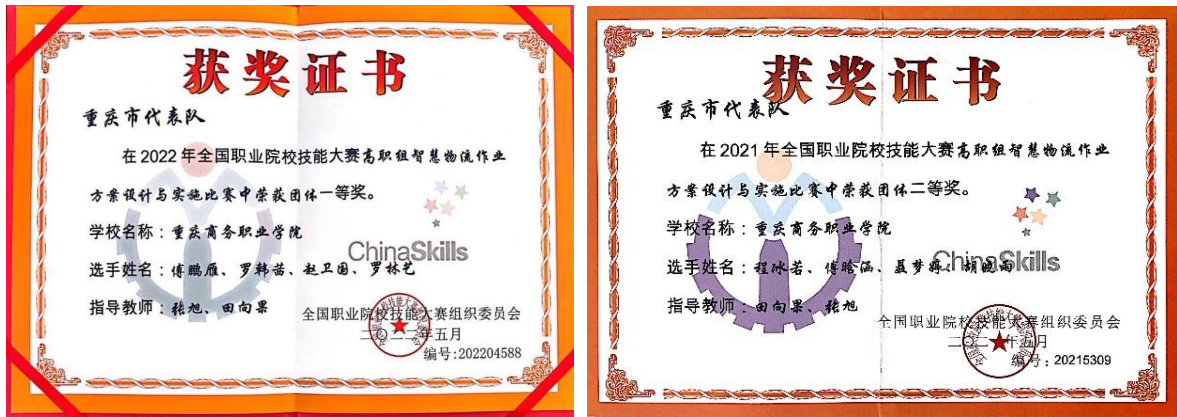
获奖证书

重庆市代表队

在 2022 年全国职业院校技能大赛高职组智慧物流作业方案设计与实施比赛中荣获团体一等奖。

学校名称：重庆商务职业学院

ChinaSkills

选手姓名：傅鹏雁、罗韩茜、赵卫国、罗林艺

指导教师：张旭、田向果

全国职业院校技能大赛组织委员会
二〇二二年五月
编号：202204588

获奖证书

重庆市代表队

在 2021 年全国职业院校技能大赛高职组智慧物流作业方案设计与实施比赛中荣获团体二等奖。

学校名称：重庆商务职业学院

ChinaSkills

选手姓名：程冰若、傅晗涵、聂梦婷、胡晓雨

指导教师：田向果、张旭

全国职业院校技能大赛组织委员会
二〇二一年五月
编号：20215309